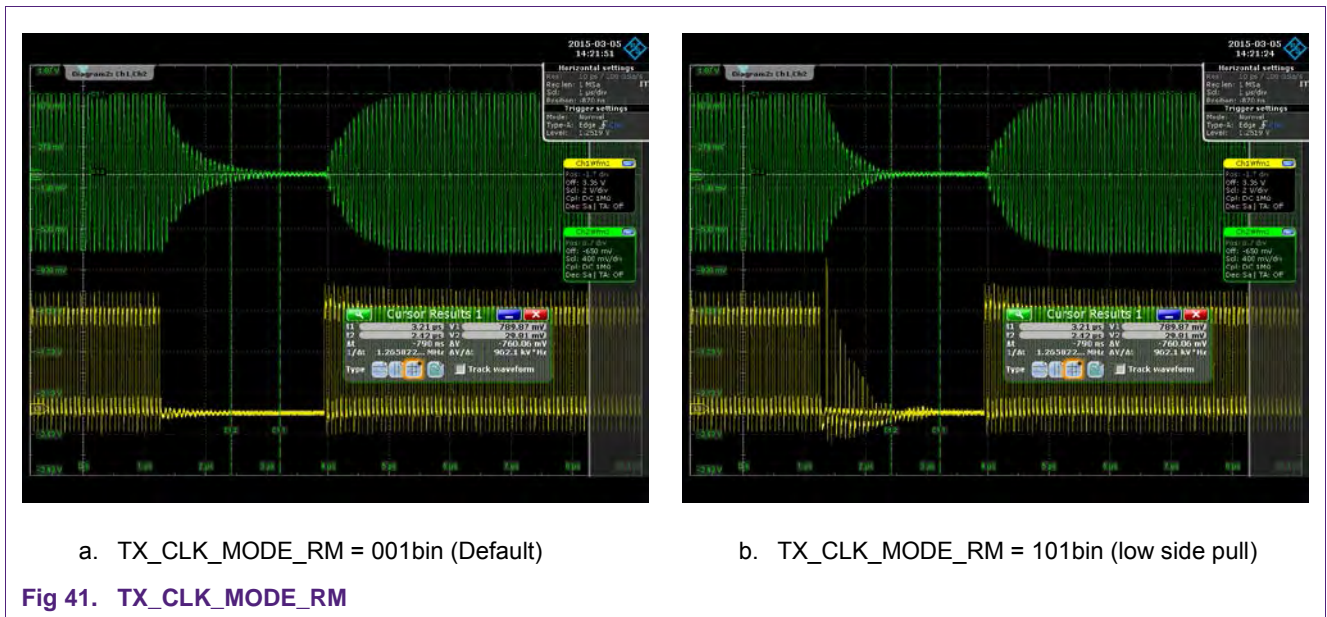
2015-03-05
14:21:51

Diagram2: Ch1,Ch2

Horizontal settings
Res: 10 ps / 100 GSa/s
Rec len: 1 MSa
Scl: 1 µs/div
Position: 870 ns
Trigger settings
Mode: Normal
Type-A: Edge
Level: 1.2519 V

Ch1Wfm1
Pos: -1.7 div
Off: 3.36 V
Scl: 2 V/div
Cpl: DC 1MΩ
Dec:Sa| TA: Off

Ch2Wfm1
Pos: 1.7 div
Off: -650 mV
Scl: 400 mV/div
Cpl: DC 1MΩ
Dec:Sa| TA: Off

Cursor Results 1
t1 3.21 µs V1 789.87 mV
t2 2.42 µs V2 29.81 mV
Δt -790 ns ΔV -760.06 mV
1/Δt 1.265822... MHz ΔV/Δt 962.1 kV*Hz
Type Track waveform

2015-03-05
14:21:24

Diagram2: Ch1,Ch2

Horizontal settings
Res: 10 ps / 100 GSa/s
Rec len: 1 MSa
Scl: 1 µs/div
Position: 870 ns
Trigger settings
Mode: Normal
Type-A: Edge
Level: 1.2519 V

Ch1Wfm1
Pos: -1.7 div
Off: 3.36 V
Scl: 2 V/div
Cpl: DC 1MΩ
Dec:Sa| TA: Off

Ch2Wfm1
Pos: 1.7 div
Off: -650 mV
Scl: 400 mV/div
Cpl: DC 1MΩ
Dec:Sa| TA: Off

Cursor Results 1
t1 3.21 µs V1 789.87 mV
t2 2.42 µs V2 29.81 mV
Δt -790 ns ΔV -760.06 mV
1/Δt 1.265822... MHz ΔV/Δt 962.1 kV*Hz
Type Track waveform

a. TX_CLK_MODE_RM = 001bin (Default)

b. TX_CLK_MODE_RM = 101bin (low side pull)

Fig 41. TX_CLK_MODE_RM